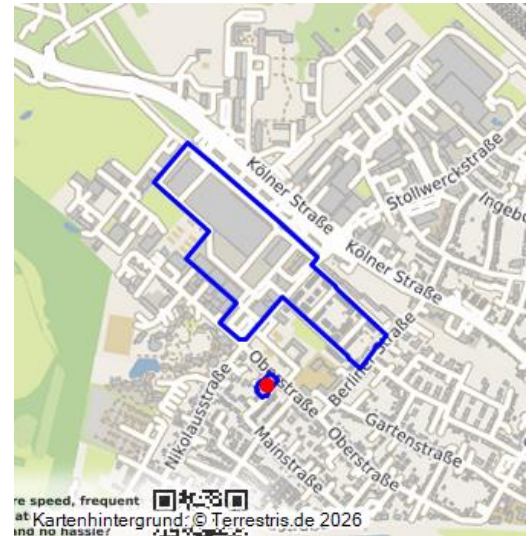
Kölner Straße
Stollwerckstraße
Ingebu
Kölner Straße
Berliner Straße
Oberstraße
Nikolausstraße
Gartenstraße
Oberstraße
Mainstraße
re speed, frequent
at
and no hassle?
Kartenhintergrund: © Terrestris.de 2026